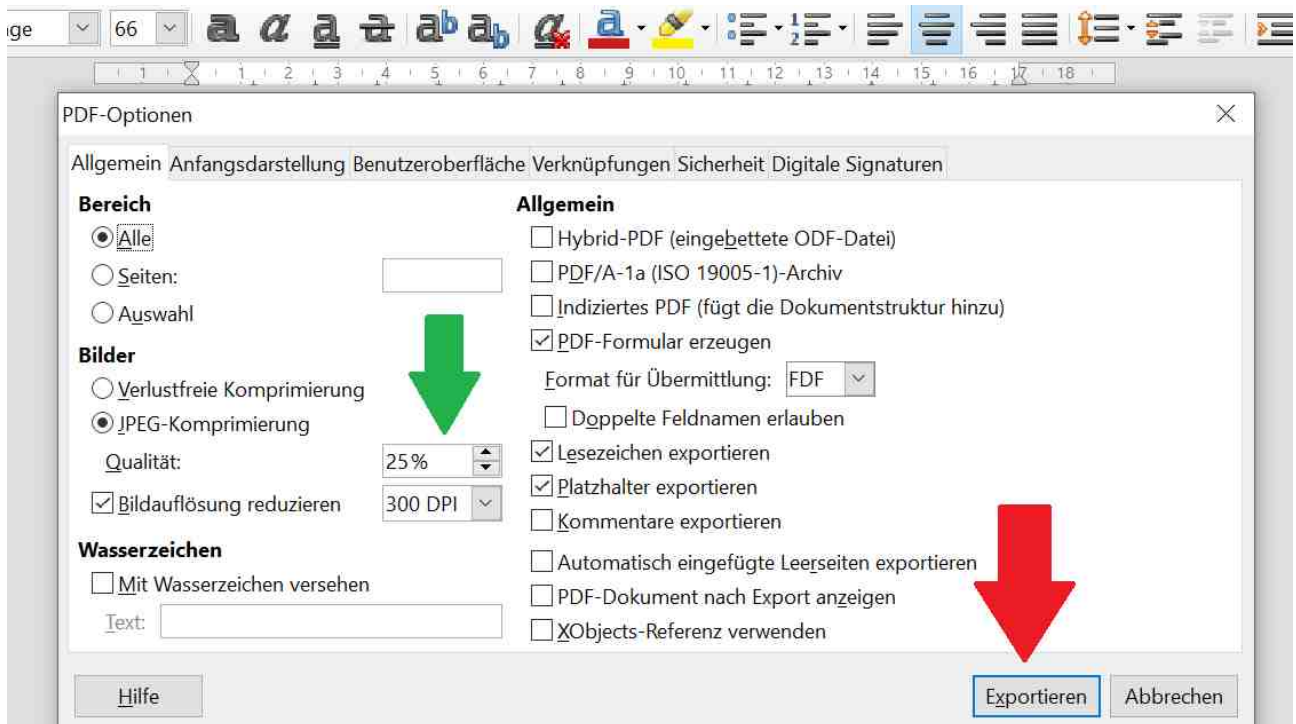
ge
66
a a a a a^b a_b a a

1 2 3 4 5 6 7 8 9 10 11 12 13 14 15 16 17 18

PDF-Optionen

Allgemein Anfangsdarstellung Benutzeroberfläche Verknüpfungen Sicherheit Digitale Signaturen

Bereich
Alle
Seiten:
Auswahl

Bilder
Verlustfreie Komprimierung
JPEG-Komprimierung
Qualität: 25%
Bildauflösung reduzieren 300 DPI

Wasserzeichen
Mit Wasserzeichen versehen
Text:

Allgemein
Hybrid-PDF (eingebettete ODF-Datei)
PDF/A-1a (ISO 19005-1)-Archiv
Indiziertes PDF (fügt die Dokumentstruktur hinzu)
PDF-Formular erzeugen
Format für Übermittlung: FDF
Doppelte Feldnamen erlauben
Lesezeichen exportieren
Platzhalter exportieren
Kommentare exportieren
Automatisch eingefügte Leerseiten exportieren
PDF-Dokument nach Export anzeigen
XObjects-Referenz verwenden

Hilfe
Exportieren Abbrechen